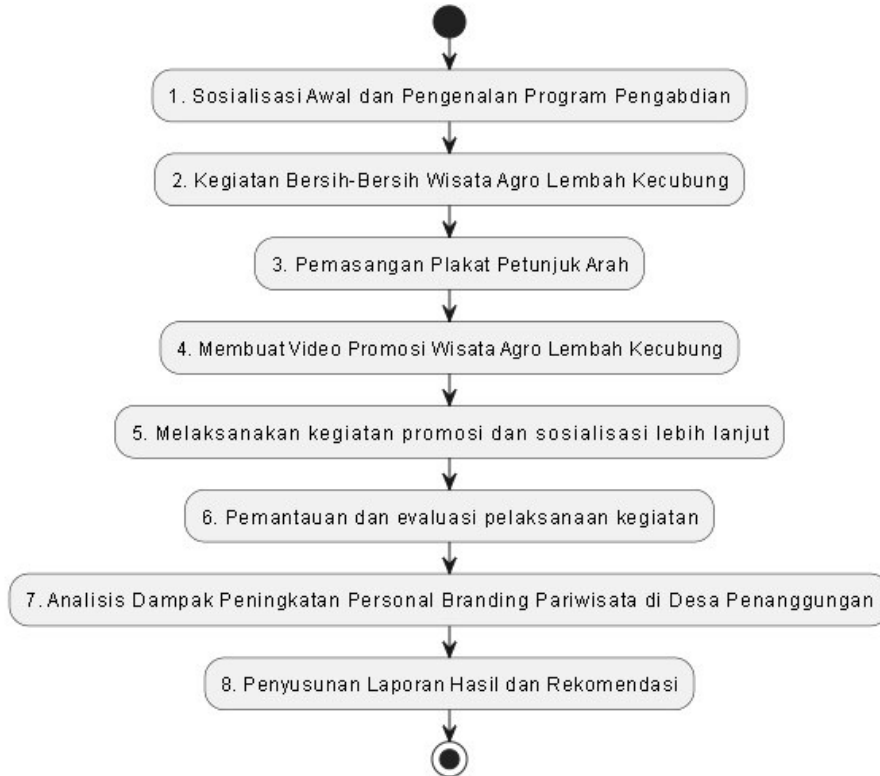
1. Sosialisasi Awal dan Pengenalan Program Pengabdian

2. Kegiatan Bersih-Bersih Wisata Agro Lembah Kecubung

3. Pemasangan Plakat Petunjuk Arah

4. Membuat Video Promosi Wisata Agro Lembah Kecubung

5. Melaksanakan kegiatan promosi dan sosialisasi lebih lanjut

6. Pemantauan dan evaluasi pelaksanaan kegiatan

7. Analisis Dampak Peningkatan Personal Branding Pariwisata di Desa Penanggungan

8. Penyusunan Laporan Hasil dan Rekomendasi